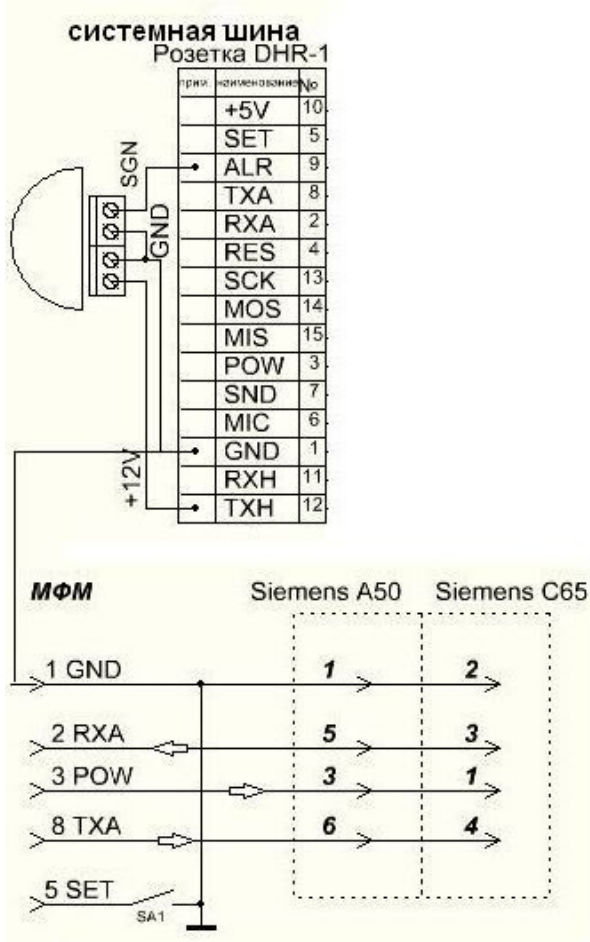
системная шина
Розетка DHR-1

| прим. | наименование | No |
|---|---|---|
| | +5V | 10 |
| | SET | 5 |
| | ALR | 9 |
| | TXA | 8 |
| | RXA | 2 |
| | RES | 4 |
| | SCK | 13 |
| | MOS | 14 |
| | MIS | 15 |
| | POW | 3 |
| | SND | 7 |
| | MIC | 6 |
| | GND | 1 |
| | RXH | 11 |
| | TXH | 12 |

SGN
GND
+12V

МФМ
Siemens A50
Siemens C65

1 GND
1
2
2 RXA
5
3
3 POW
3
1
8 TXA
6
4
5 SET
SA1